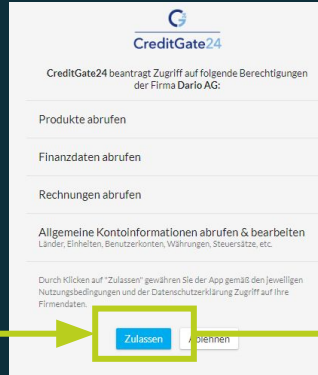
CreditGate24

CreditGate24 beantragt Zugriff auf folgende Berechtigungen der Firma Dario AG:

Produkte abrufen

Finanzdaten abrufen

Rechnungen abrufen

Allgemeine Kontoinformationen abrufen & bearbeiten
Länder, Einheiten, Benutzerkonten, Währungen, Steuersätze, etc.

Durch Klicken auf "Zulassen" gewähren Sie der App gemäß den jeweiligen Nutzungsbedingungen und der Datenschutzerklärung Zugriff auf Ihre Firmendaten.

Zulassen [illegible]lehnen